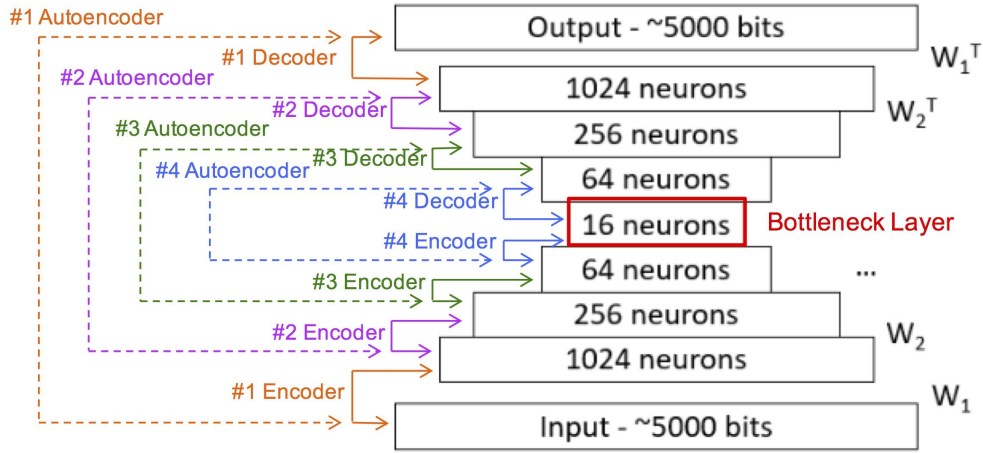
#1 Autoencoder

#1 Decoder

Output - ~5000 bits

$W_1^T$

#2 Autoencoder

#2 Decoder

1024 neurons

$W_2^T$

#3 Autoencoder

256 neurons

#3 Decoder

#4 Autoencoder

64 neurons

#4 Decoder

16 neurons

Bottleneck Layer

#4 Encoder

64 neurons

#3 Encoder

...

256 neurons

#2 Encoder

$W_2$

1024 neurons

#1 Encoder

$W_1$

Input - ~5000 bits